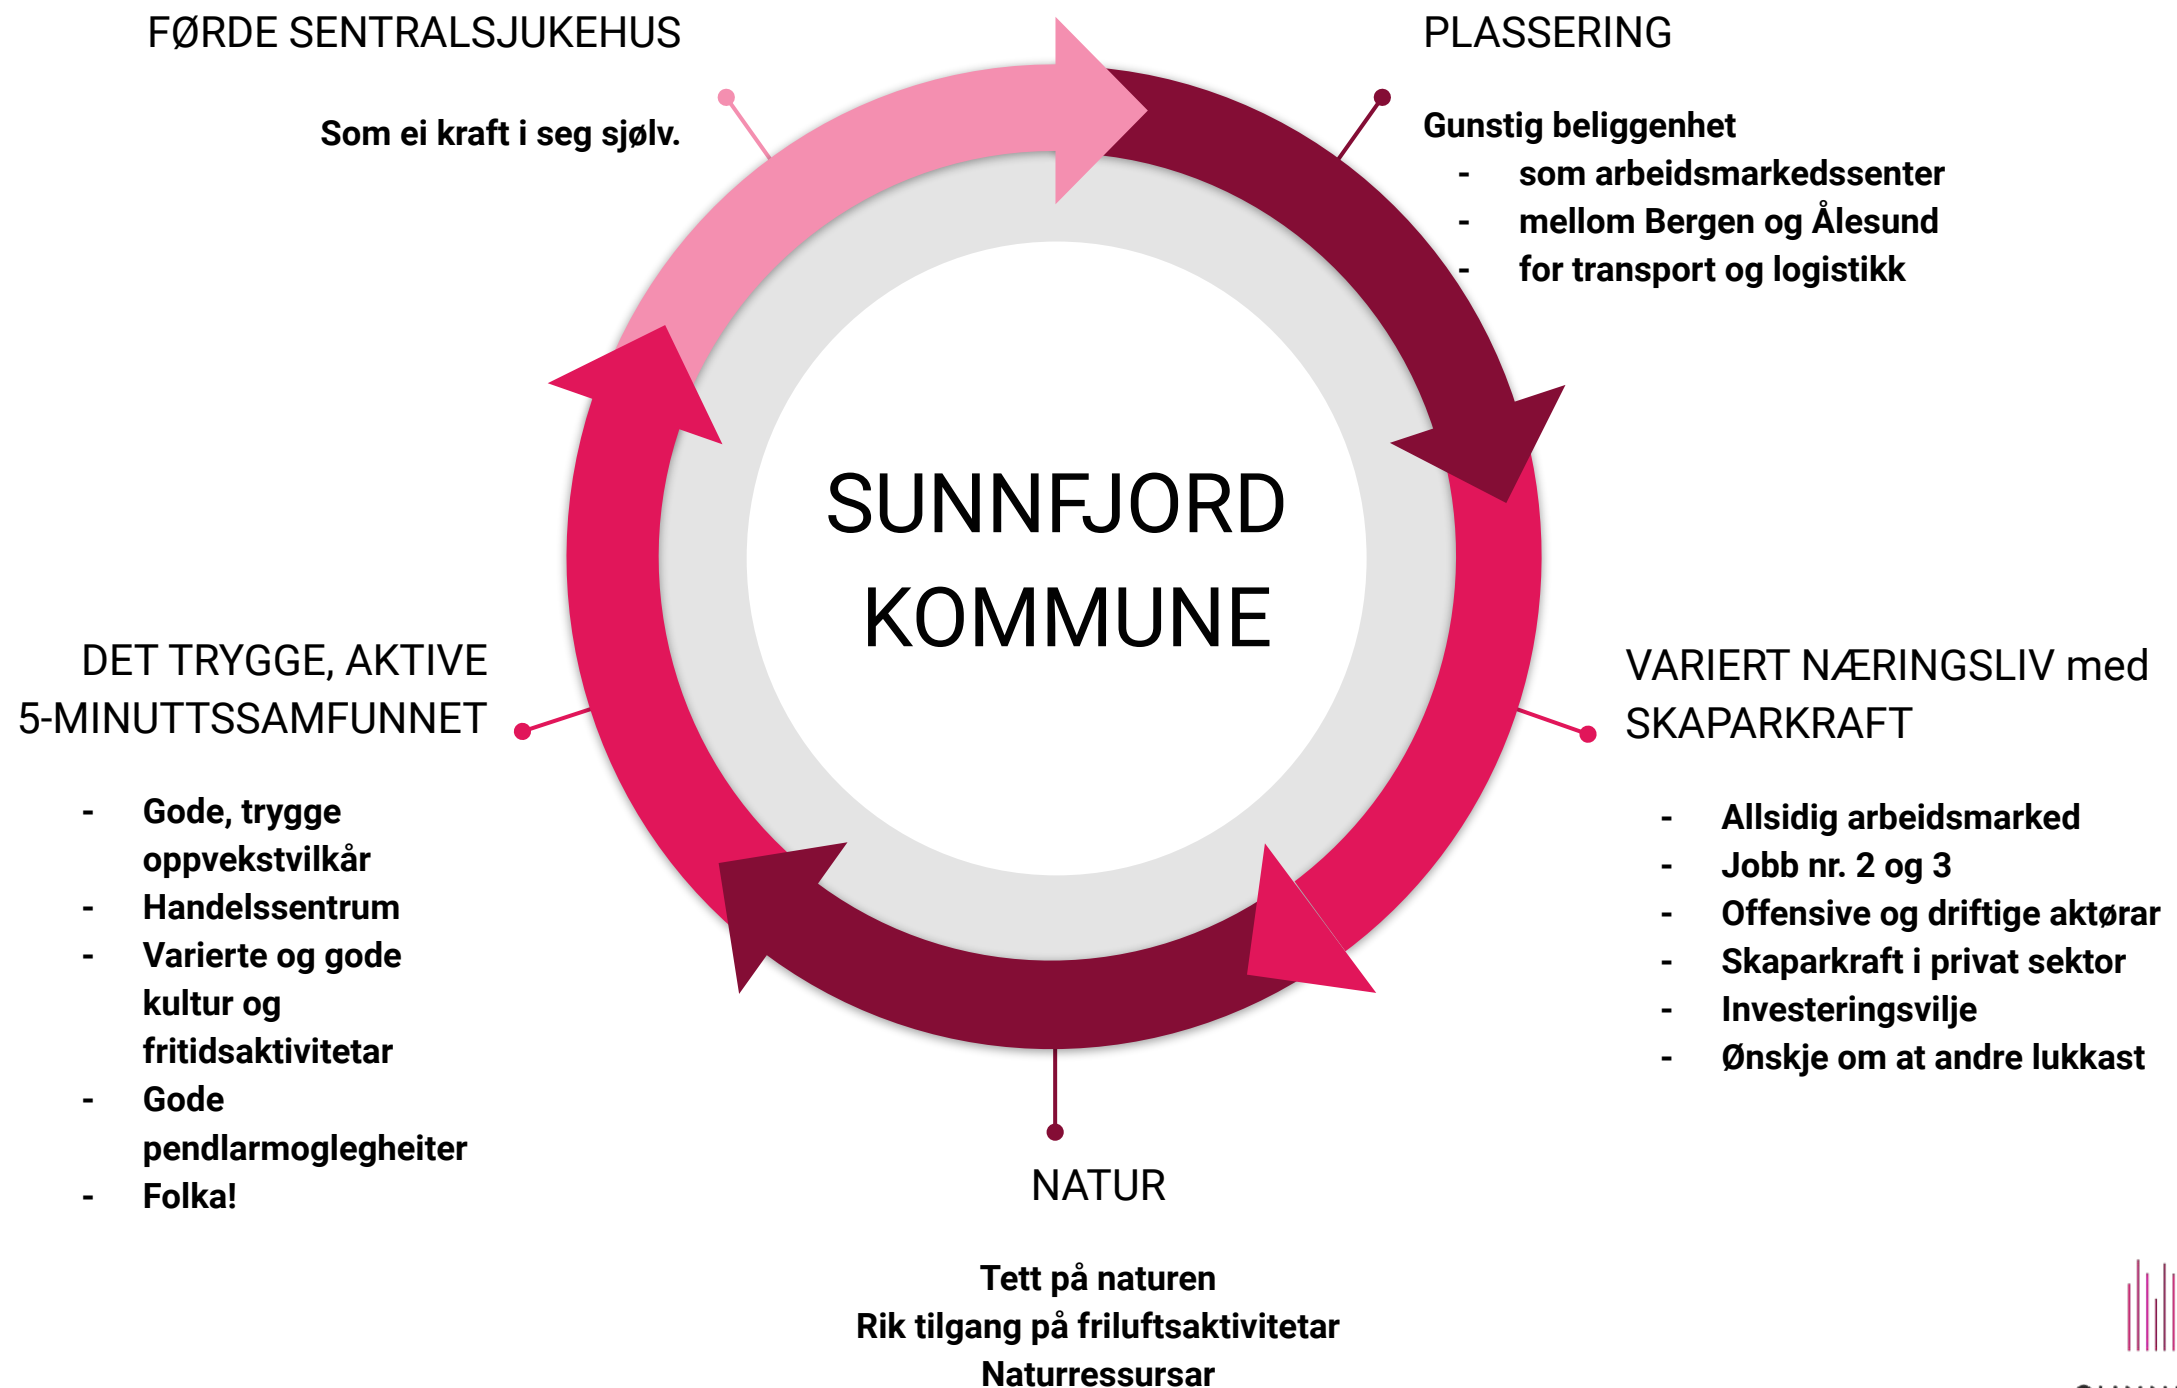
FØRDE SENTRALSJUKEHUS

Som ei kraft i seg sjølv.

PLASSERING

Gunstig beliggenhet
- som arbeidsmarkedssenter
- mellom Bergen og Ålesund
- for transport og logistikk

SUNNFJORD KOMMUNE

DET TRYGGE, AKTIVE 5-MINUTTSSAMFUNNET

- Gode, trygge oppvekstvilkår
- Handelssentrum
- Varierte og gode kultur og fritidsaktivitetar
- Gode pendlarmoglegheiter
- Folka!

VARIERT NÆRINGSLIV med SKAPARKRAFT

- Allsidig arbeidsmarked
- Jobb nr. 2 og 3
- Offensive og driftige aktørar
- Skaparkraft i privat sektor
- Investeringsvilje
- Ønskje om at andre lukkast

NATUR

Tett på naturen
Rik tilgang på friluftsaktivitetar
Naturressursar